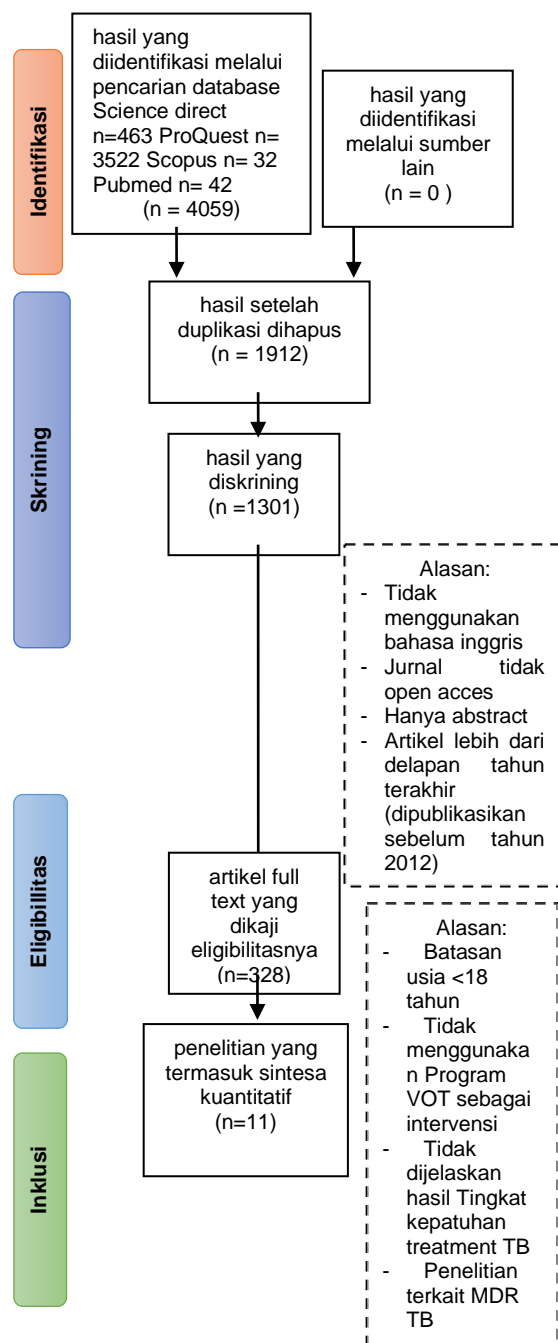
Identifikasi

hasil yang diidentifikasi melalui pencarian database Science direct n=463 ProQuest n= 3522 Scopus n= 32 Pubmed n= 42 (n = 4059)

hasil yang diidentifikasi melalui sumber lain (n = 0 )

Skrining

hasil setelah duplikasi dihapus (n = 1912)

hasil yang diskrining (n =1301)

Alasan:
- Tidak menggunakan bahasa inggris
- Jurnal tidak open acces
- Hanya abstract
- Artikel lebih dari delapan tahun terakhir (dipublikasikan sebelum tahun 2012)

Eligibilitas

artikel full text yang dikaji eligibilitasnya (n=328)

Alasan:
- Batasan usia <18 tahun
- Tidak menggunakan Program VOT sebagai intervensi
- Tidak dijelaskan hasil Tingkat kepatuhan treatment TB
- Penelitian terkait MDR TB

Inklusi

penelitian yang termasuk sintesa kuantitatif (n=11)